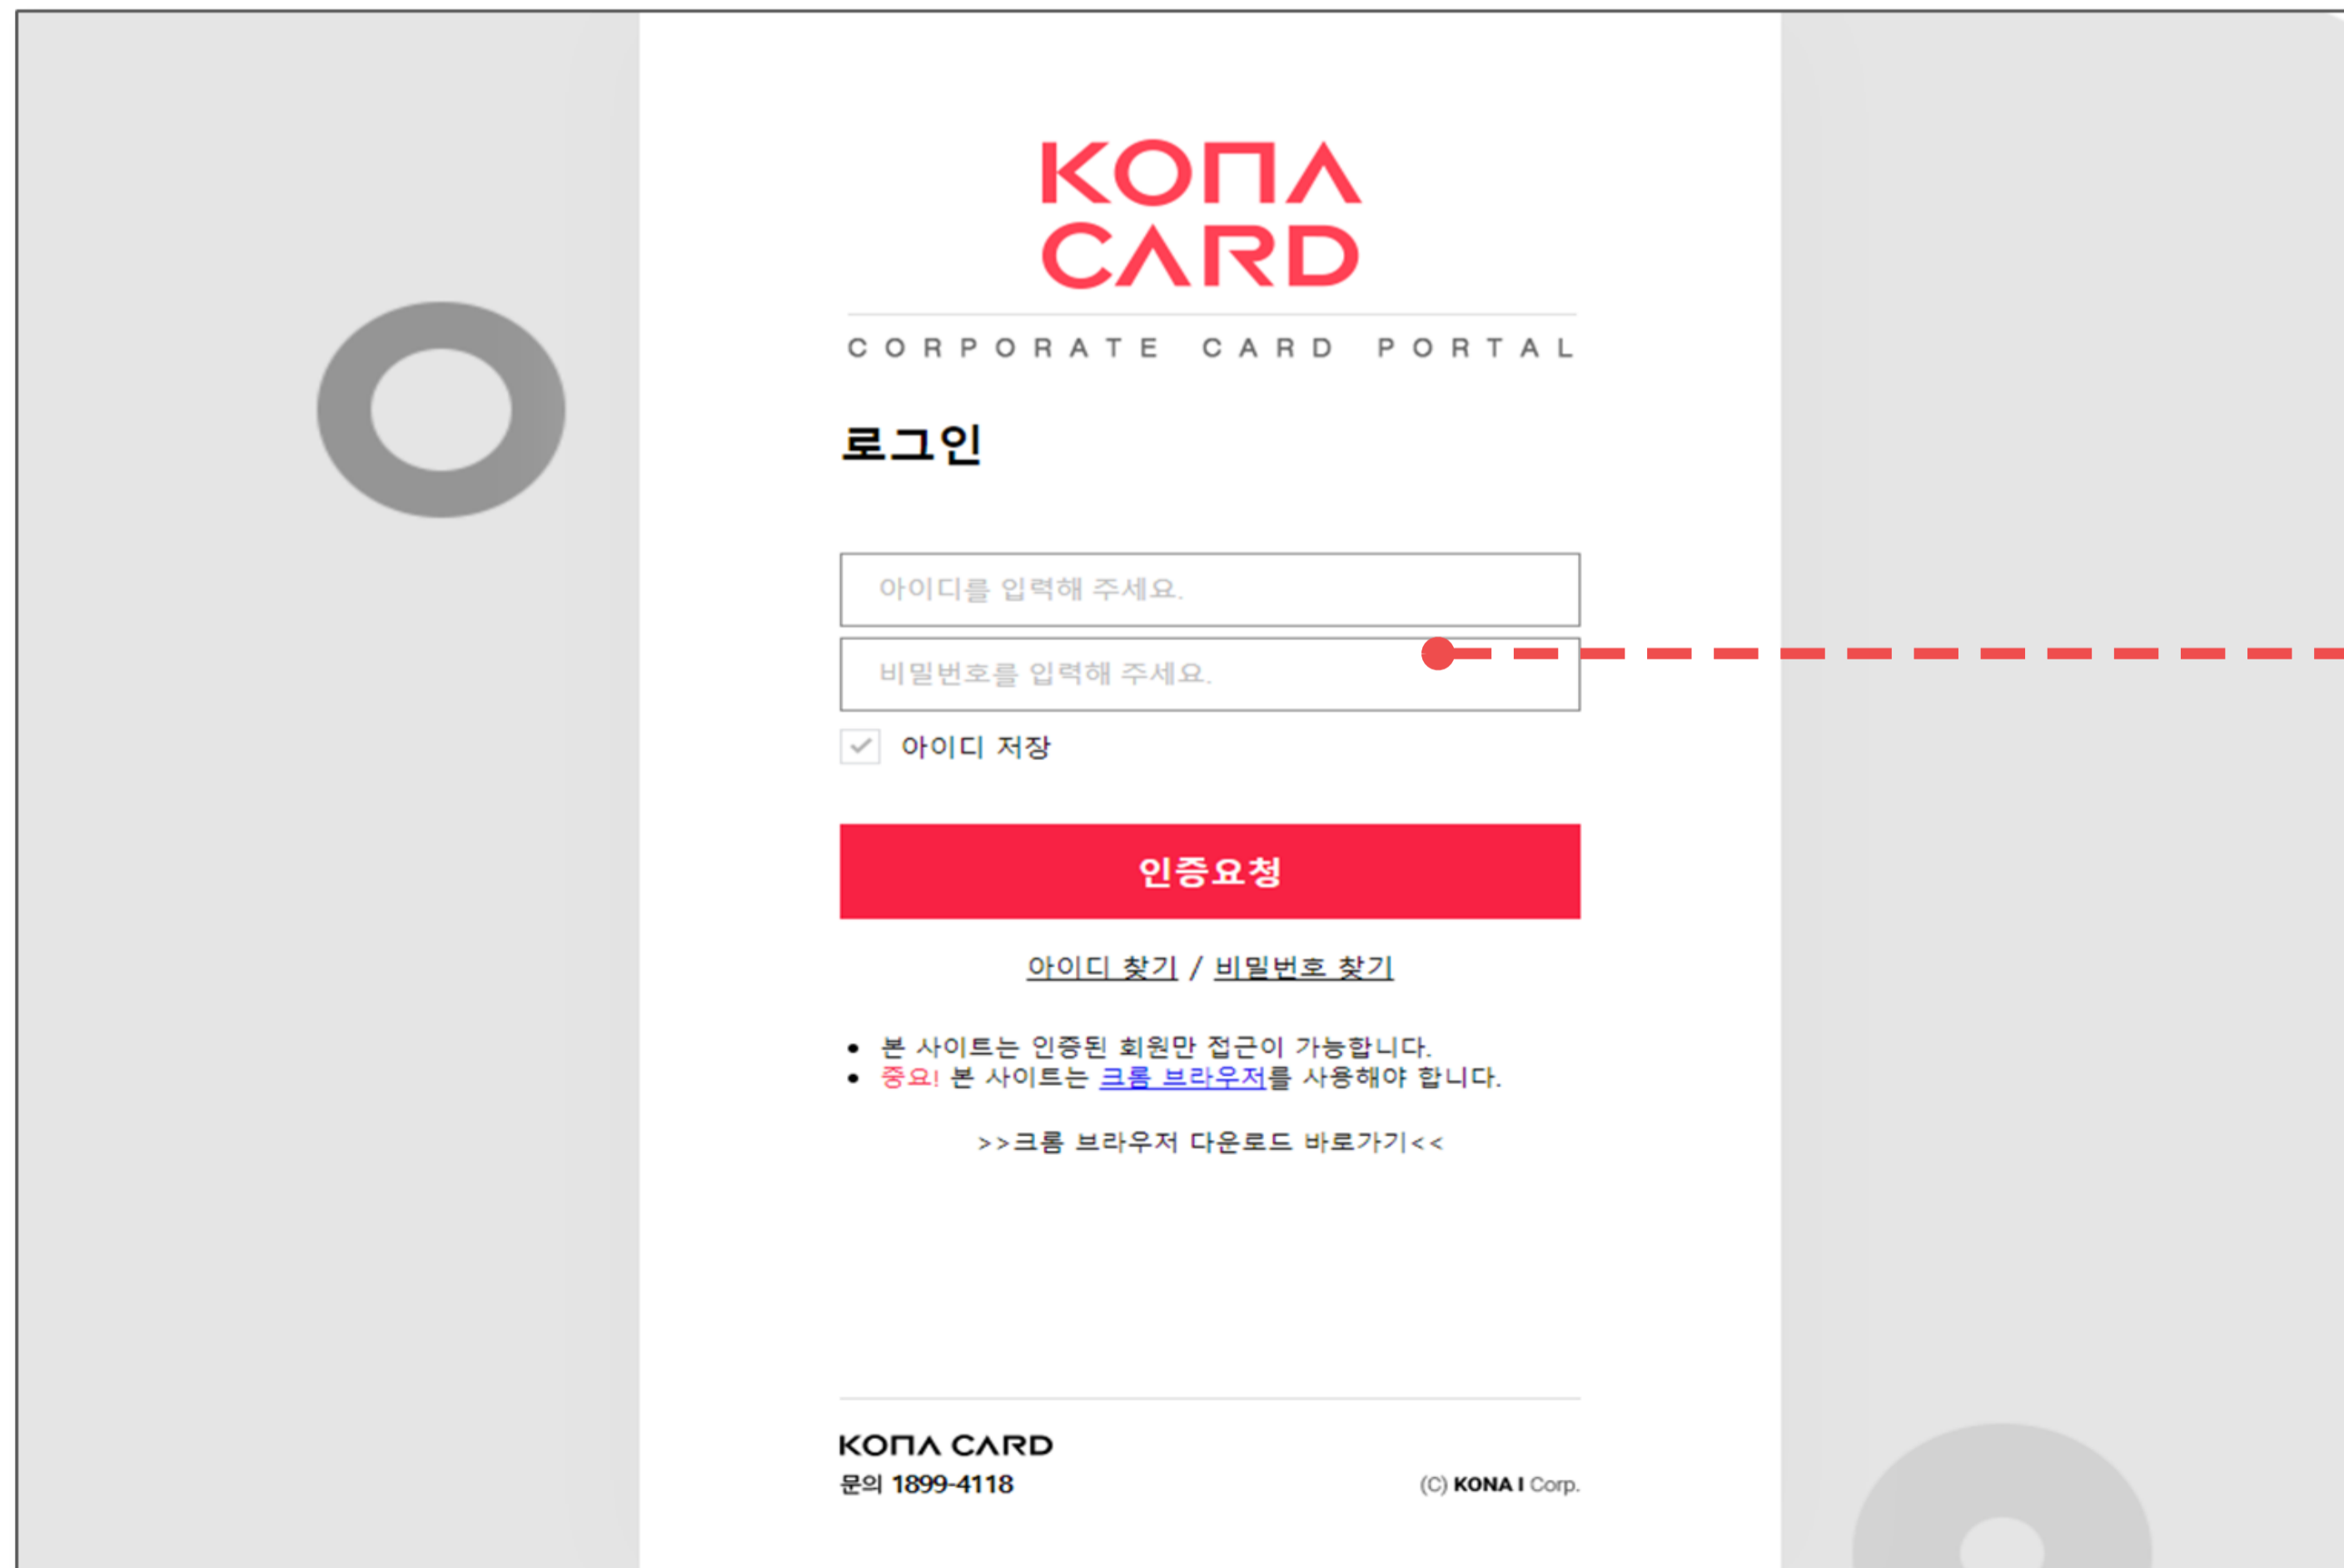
KONA CARD

CORPORATE CARD PORTAL

로그인

아이디를 입력해 주세요.

비밀번호를 입력해 주세요.

아이디 저장

인증요청

아이디 찾기 / 비밀번호 찾기

• 본 사이트는 인증된 회원만 접근이 가능합니다.
• 중요! 본 사이트는 크롬 브라우저를 사용해야 합니다.

>>크롬 브라우저 다운로드 바로가기<<

KONA CARD
문의 1899-4118

(C) KONA I Corp.